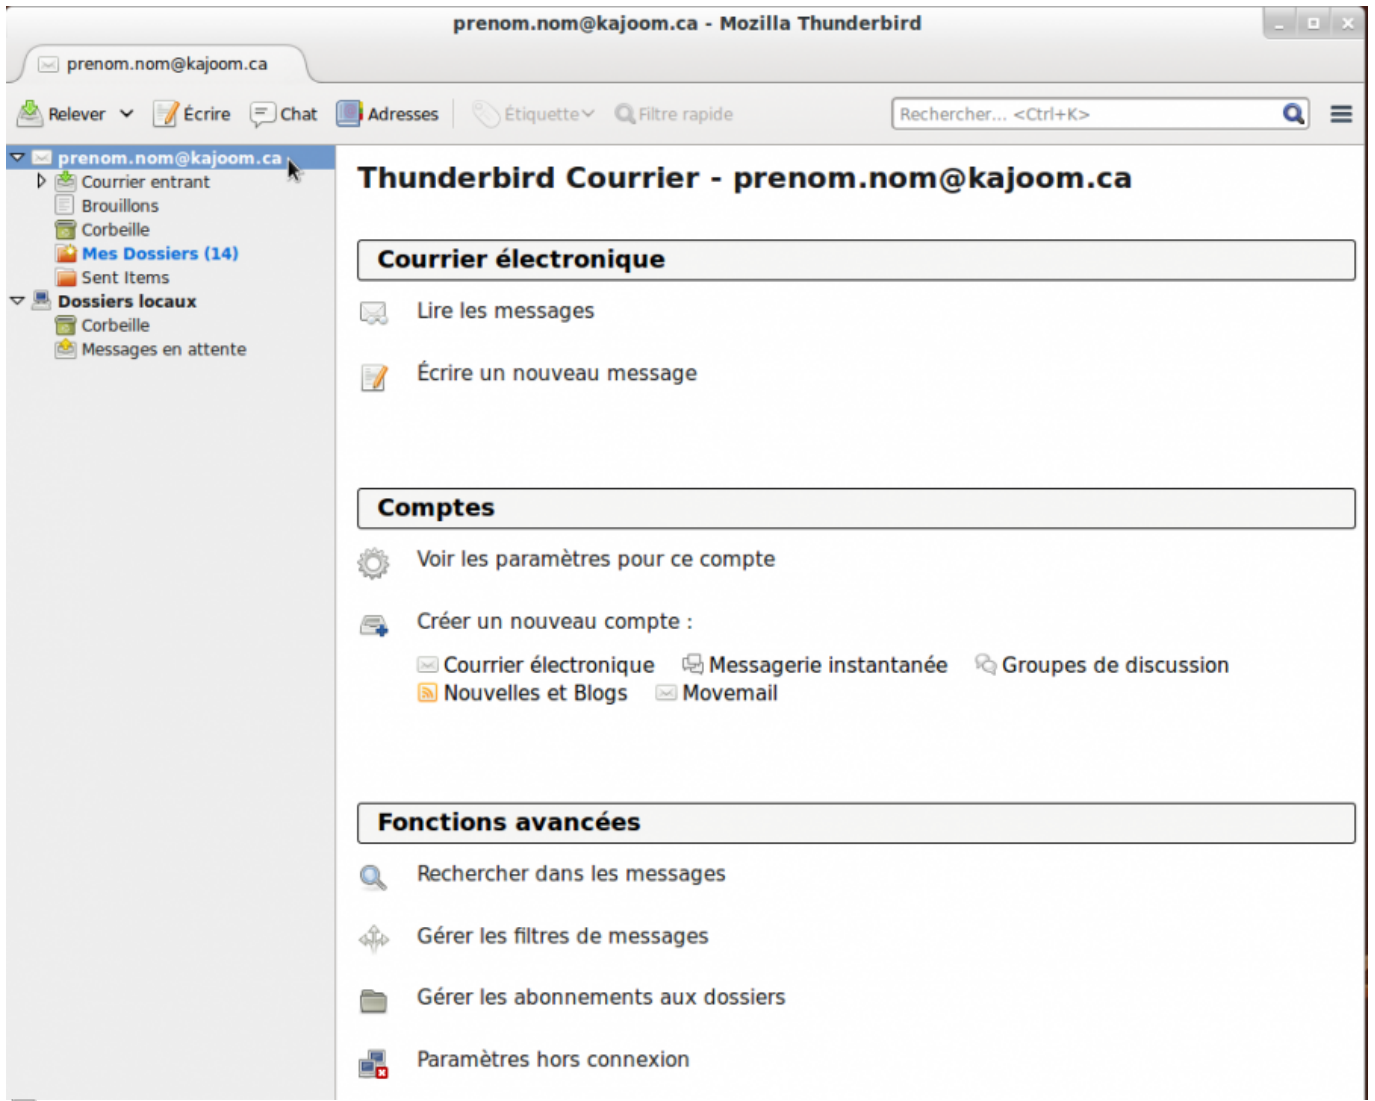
prenom.nom@kajoom.ca - Mozilla Thunderbird

prenom.nom@kajoom.ca

Relever Écrire Chat Adresses Étiquette Filtre rapide Rechercher... <Ctrl+K>

prenom.nom@kajoom.ca
Courrier entrant
Brouillons
Corbeille
Mes Dossiers (14)
Sent Items
Dossiers locaux
Corbeille
Messages en attente

Thunderbird Courrier - prenom.nom@kajoom.ca

Courrier électronique

Lire les messages

Écrire un nouveau message

Comptes

Voir les paramètres pour ce compte

Créer un nouveau compte :

Courrier électronique Messagerie instantanée Groupes de discussion
Nouvelles et Blogs Movemail

Fonctions avancées

Rechercher dans les messages

Gérer les filtres de messages

Gérer les abonnements aux dossiers

Paramètres hors connexion